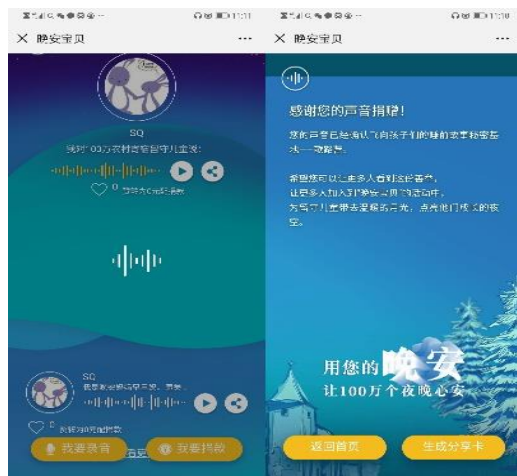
× 晚安宝贝 ···

SQ
我对100万农村留守儿童说:
♡ 0

SQ
♡ 0
我要录音
我要捐款

× 晚安宝贝 ···

感谢您的声音捐赠!
您的声音已经传送到孩子们的睡前故事播放器。
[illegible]
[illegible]
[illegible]

用您的晚安
让100万个夜晚心安

返回首页
生成分享卡